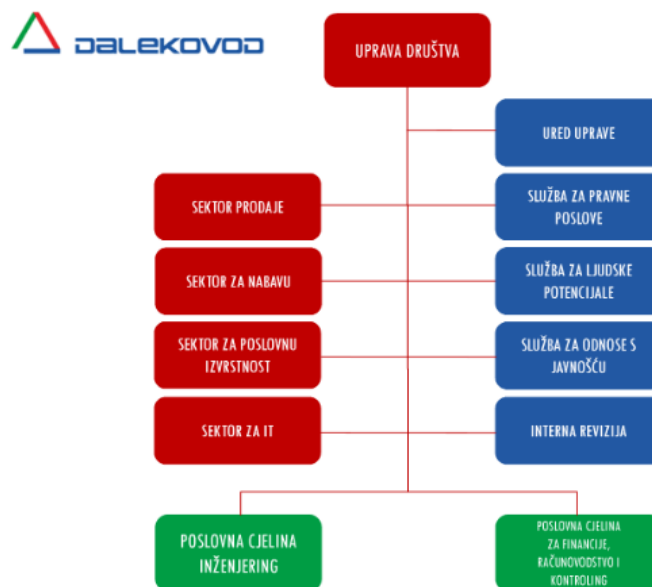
DALEKOVOD

UPRAVA DRUŠTVA

URED UPRAVE

SEKTOR PRODAJE

SLUŽBA ZA PRAVNE POSLOVE

SEKTOR ZA NABAVU

SLUŽBA ZA LJUDSKE POTENCIJALE

SEKTOR ZA POSLOVNU IZVRSTNOST

SLUŽBA ZA ODNOSE S JAVNOŠĆU

SEKTOR ZA IT

INTERNA REVIZIJA

POSLOVNA CJELINA INŽENJERING

POSLOVNA CJELINA ZA FINANCIJE, RAČUNOVODSTVO I KONTROLING